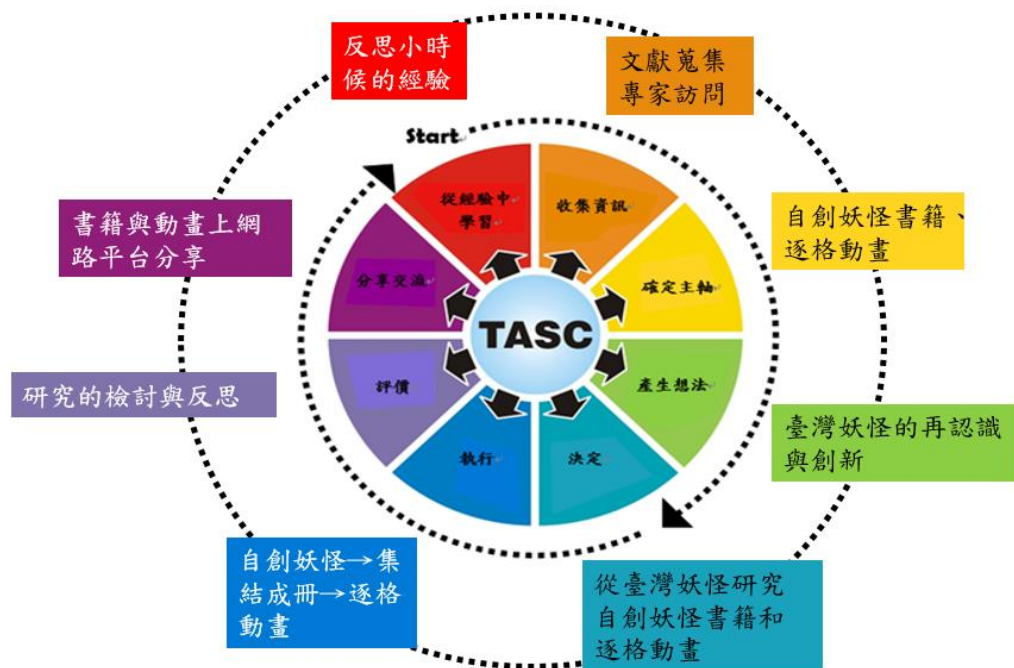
反思小時候的經驗

文獻蒐集專家訪問

Start

從經驗中學習

收集資訊

書籍與動畫上網路平台分享

自創妖怪書籍、逐格動畫

分享交流

確定主軸

TASC

研究的檢討與反思

評價

產生想法

臺灣妖怪的再認識與創新

執行

決定

自創妖怪→集結成冊→逐格動畫

從臺灣妖怪研究自創妖怪書籍和逐格動畫